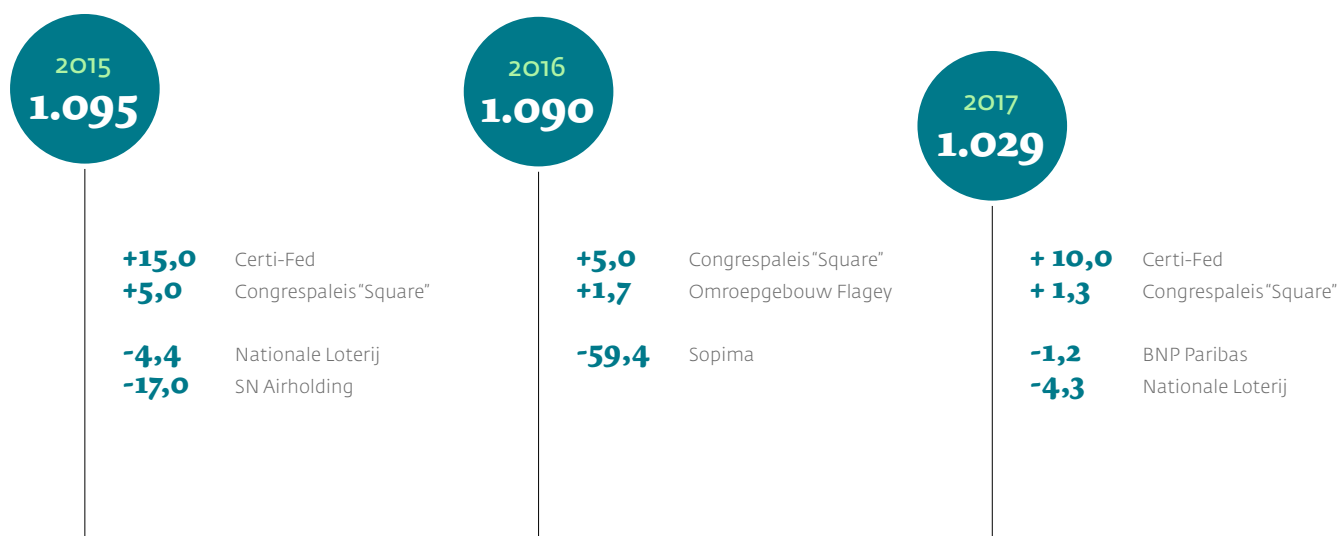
2015
1.095

+15,0 Certi-Fed
+5,0 Congrespaleis "Square"

-4,4 Nationale Loterij
-17,0 SN Airholding

2016
1.090

+5,0 Congrespaleis "Square"
+1,7 Omroepgebouw Flagey

-59,4 Sopima

2017
1.029

+ 10,0 Certi-Fed
+ 1,3 Congrespaleis "Square"

-1,2 BNP Paribas
-4,3 Nationale Loterij